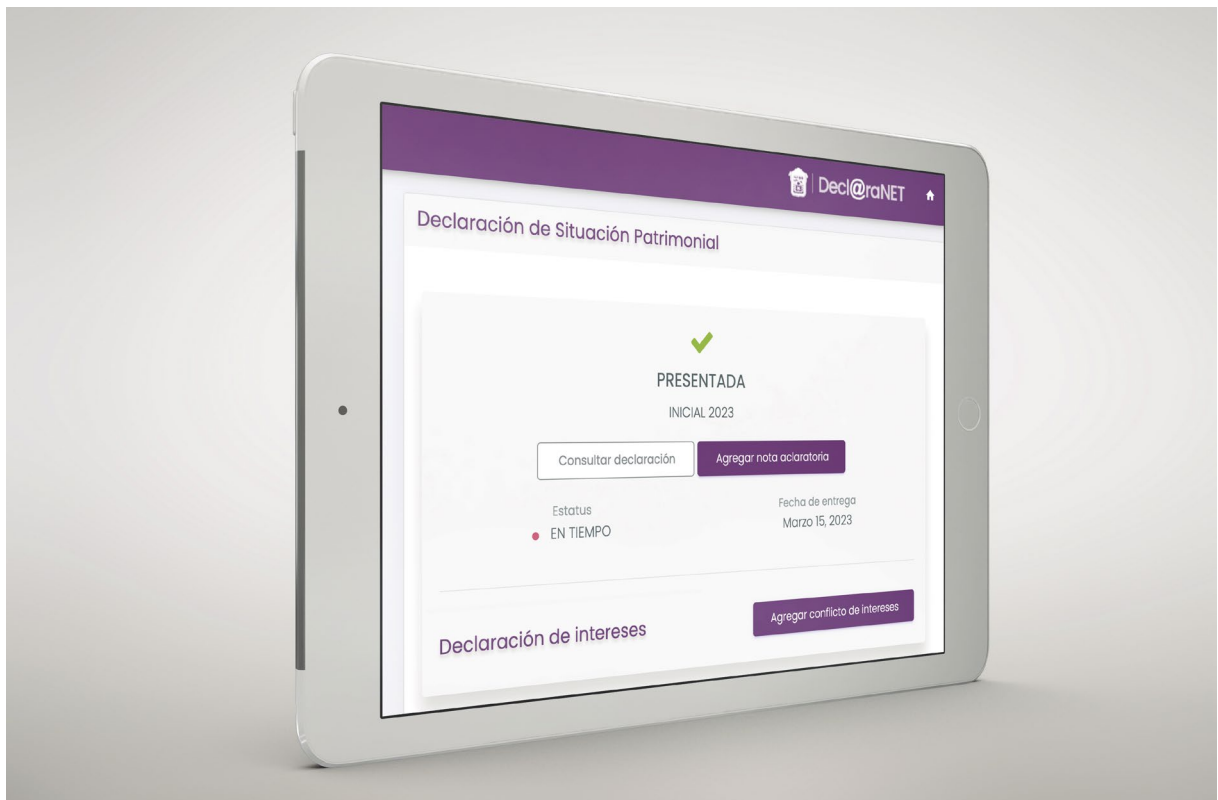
Decl@raNET

Declaración de Situación Patrimonial

PRESENTADA

INICIAL 2023

Consultar declaración

Agregar nota aclaratoria

Estatus

EN TIEMPO

Fecha de entrega

Marzo 15, 2023

Agregar conflicto de intereses

Declaración de intereses